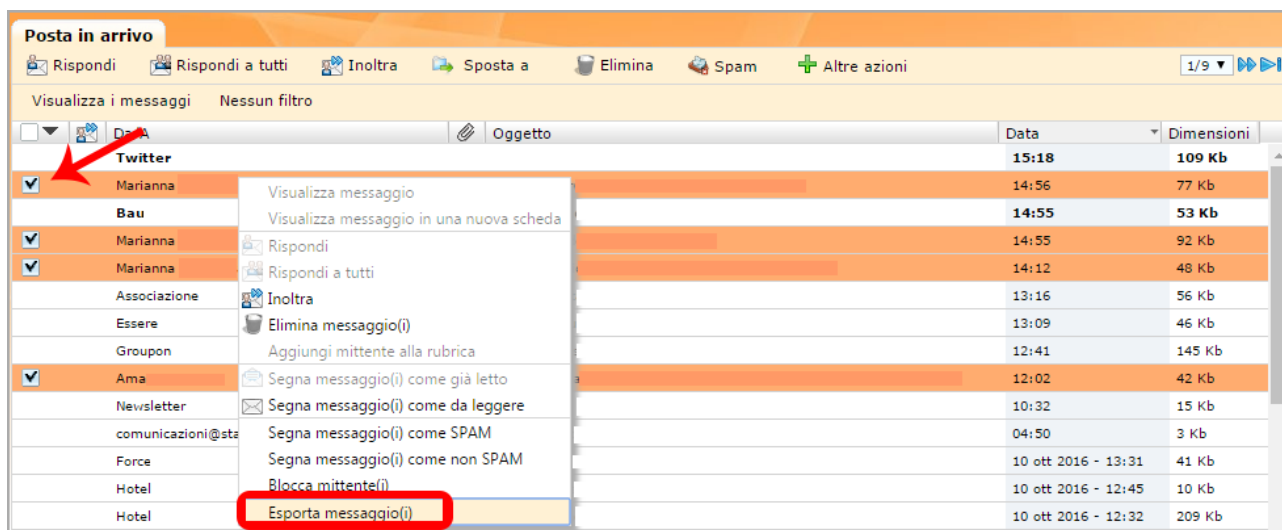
Posta in arrivo

Rispondi | Rispondi a tutti | Inoltra | Sposta a | Elimina | Spam | Altre azioni | 1/9

Visualizza i messaggi | Nessun filtro

| Da/A | Oggetto | Data | Dimensioni |
|---|---|---|---|
| Twitter | | 15:18 | 109 Kb |
| Marianna | | 14:56 | 77 Kb |
| Bau | | 14:55 | 53 Kb |
| Marianna | | 14:55 | 92 Kb |
| Marianna | | 14:12 | 48 Kb |
| Associazione | | 13:16 | 56 Kb |
| Essere | | 13:09 | 46 Kb |
| Groupon | | 12:41 | 145 Kb |
| Ama | | 12:02 | 42 Kb |
| Newsletter | | 10:32 | 15 Kb |
| comunicazioni@sta | | 04:50 | 3 Kb |
| Force | | 10 ott 2016 - 13:31 | 41 Kb |
| Hotel | | 10 ott 2016 - 12:45 | 10 Kb |
| Hotel | | 10 ott 2016 - 12:32 | 209 Kb |

Visualizza messaggio
Visualizza messaggio in una nuova scheda
Rispondi
Rispondi a tutti
Inoltra
Elimina messaggio(i)
Aggiungi mittente alla rubrica
Segna messaggio(i) come già letto
Segna messaggio(i) come da leggere
Segna messaggio(i) come SPAM
Segna messaggio(i) come non SPAM
Blocca mittente(i)
Esporta messaggio(i)